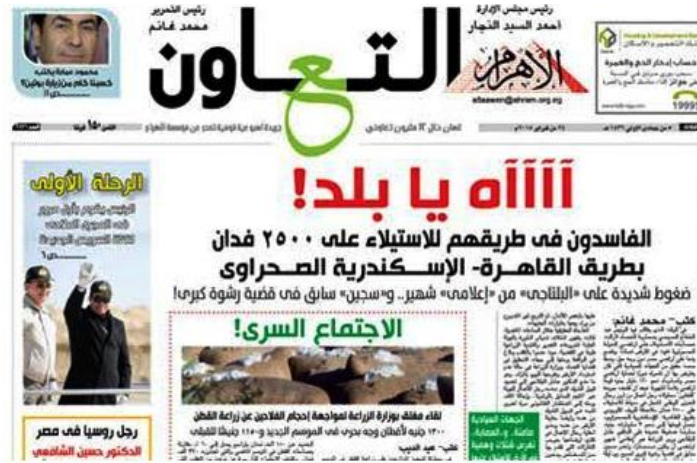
محمود مبادلة يكتب
كسبنا كام من زيارة بوتين؟

رئيس التحرير
محمد غانم

التعاون

رئيس مجلس الإدارة
أحمد السيد النجار

الأهرام

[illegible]

الثمن ١٥٠ قرشا

جريدة أسبوعية قومية تصدر عن مؤسسة الأهرام

آآآآه يا بلد!

الفاسدون فى طريقهم للاستيلاء على ٢٥٠٠ فدان
بطريق القاهرة- الإسكندرية الصحراوى

ضغوط شديدة على «البلاجى» من «إعلامى» شهير.. و«سجين» سابق فى قضية رشوة كبرى!

الرحلة الأولى

الرئيس يعلن بأول سرور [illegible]

الاجتماع السرى!

لقاء مغلق بوزارة الزراعة لمواجهة إحجام الفلاحين عن زراعة القطن

١٣٠٠ جنيه لأقطان وجه بحرى فى الموسم الجديد و١١٠٠ جنيها للقبلى

كتب- عبد الحميد

كتب- محمد غانم

الجهات السيادية
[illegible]

رجل روسيا فى مصر
الدكتور حسين الشافعى